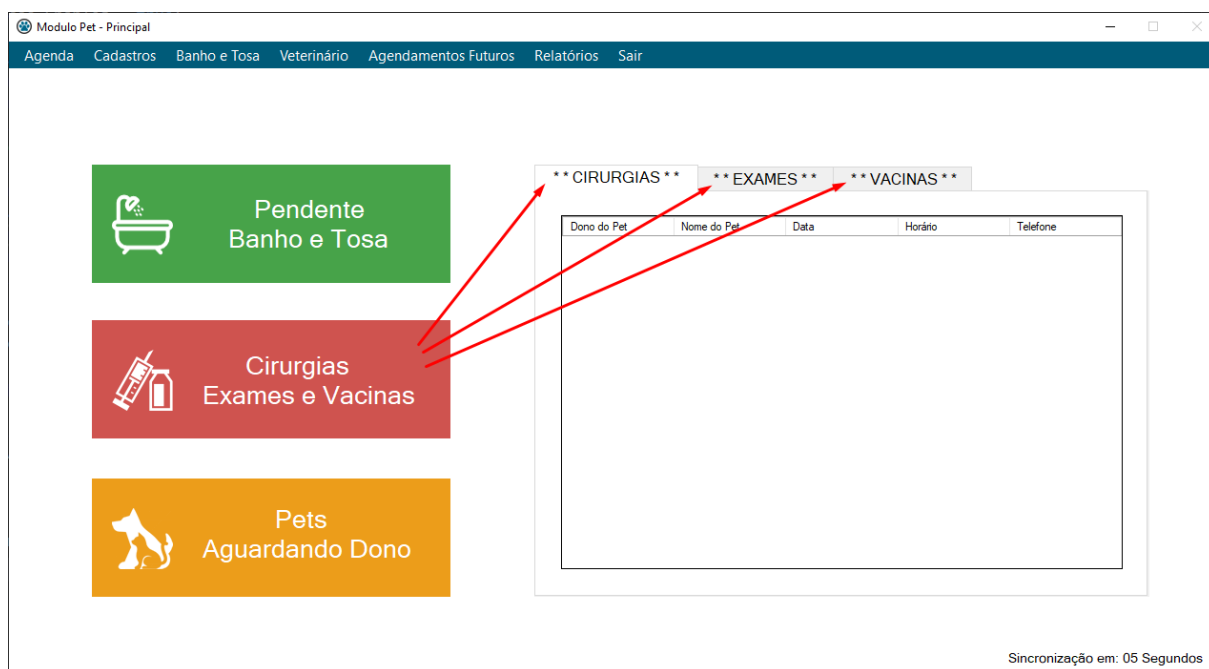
Modulo Pet - Principal

Agenda Cadastros Banho e Tosa Veterinário Agendamentos Futuros Relatórios Sair

Pendente
Banho e Tosa

Cirurgias
Exames e Vacinas

Pets
Aguardando Dono

* * CIRURGIAS * * | * * EXAMES * * | * * VACINAS * *

| Dono do Pet | Nome do Pet | Data | Horário | Telefone |
|---|---|---|---|---|

Sincronização em: 05 Segundos